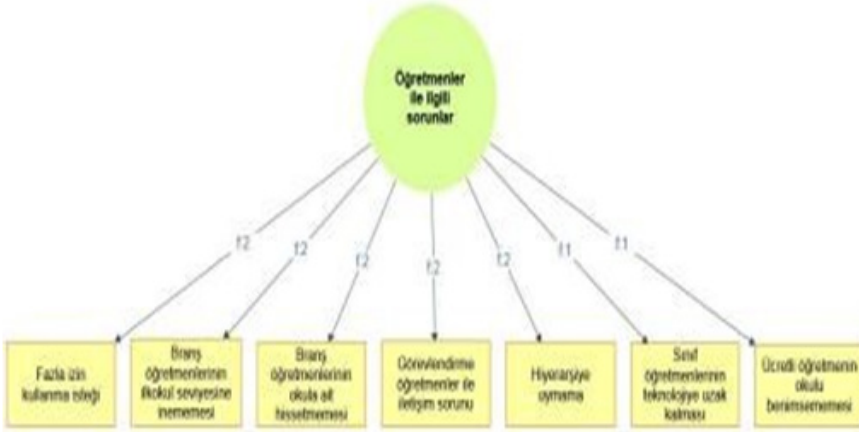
Öğretmenler ile ilgili sorunlar

f2

f2

f2

f2

f2

f1

f1

Fazla izin kullanma isteği

Branş öğretmenlerinin ilkokul seviyesine inememesi

Branş öğretmenlerinin okula ait hissetmemesi

Görevlendirme öğretmenler ile iletişim sorunu

Hiyerarşiye uymama

Sınıf öğretmenlerinin teknolojiye uzak kalması

Ücretli öğretmenin okulu benimsememesi